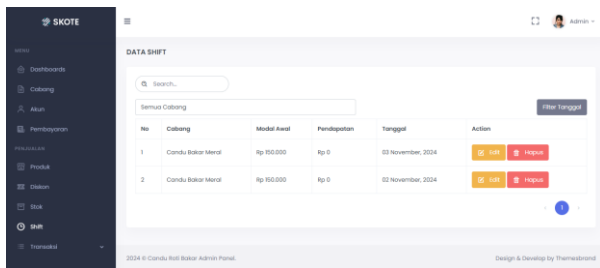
SKOTE

MENU
Dashboards
Cabang
Akun
Pembayaran
PENJUALAN
Produk
Diskon
Stok
Shift
Transaksi

≡

Admin

DATA SHIFT

Search...

Semua Cabang

Filter Tanggal

| No | Cabang | Modal Awal | Pendapatan | Tanggal | Action |
|---|---|---|---|---|---|
| 1 | Candu Bakar Merai | Rp 150.000 | Rp 0 | 03 November, 2024 | Edit Hapus |
| 2 | Candu Bakar Merai | Rp 150.000 | Rp 0 | 02 November, 2024 | Edit Hapus |

‹ 1 ›

2024 © Candu Roti Bakar Admin Panel.

Design & Develop by Themesbrand